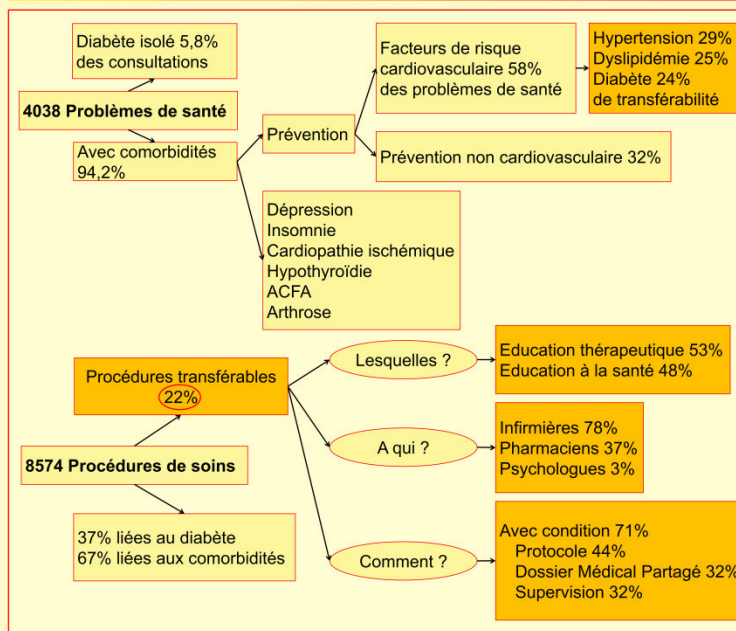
Diabète isolé 5,8%
des consultations

4038 Problèmes de santé

Avec comorbidités
94,2%

Prévention

Facteurs de risque
cardiovasculaire 58%
des problèmes de santé

Hypertension 29%
Dyslipidémie 25%
Diabète 24%
de transférabilité

Prévention non cardiovasculaire 32%

Dépression
Insomnie
Cardiopathie ischémique
Hypothyroïdie
ACFA
Arthrose

Procédures transférables
22%

8574 Procédures de soins

37% liées au diabète
67% liées aux comorbidités

Lesquelles ?

Education thérapeutique 53%
Education à la santé 48%

A qui ?

Infirmières 78%
Pharmaciens 37%
Psychologues 3%

Comment ?

Avec condition 71%
Protocole 44%
Dossier Médical Partagé 32%
Supervision 32%